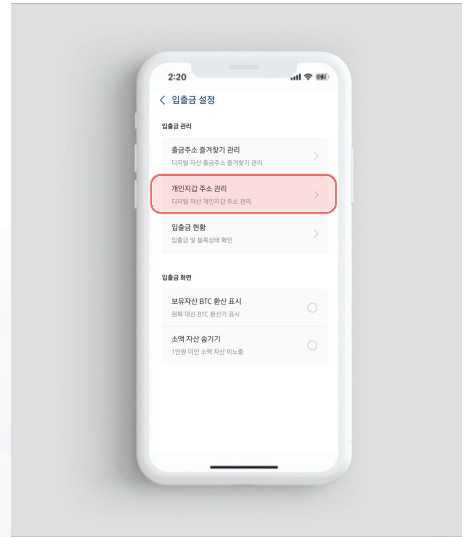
2:20

< 입출금 설정

입출금 관리

출금주소 즐겨찾기 관리
디지털 자산 출금주소 즐겨찾기 관리

개인지갑 주소 관리
디지털 자산 개인지갑 주소 관리

입출금 현황
입출금 및 블록상태 확인

입출금 화면

보유자산 BTC 환산 표시
원화 대신 BTC 환산가 표시

소액 자산 숨기기
1만원 미만 소액 자산 미노출